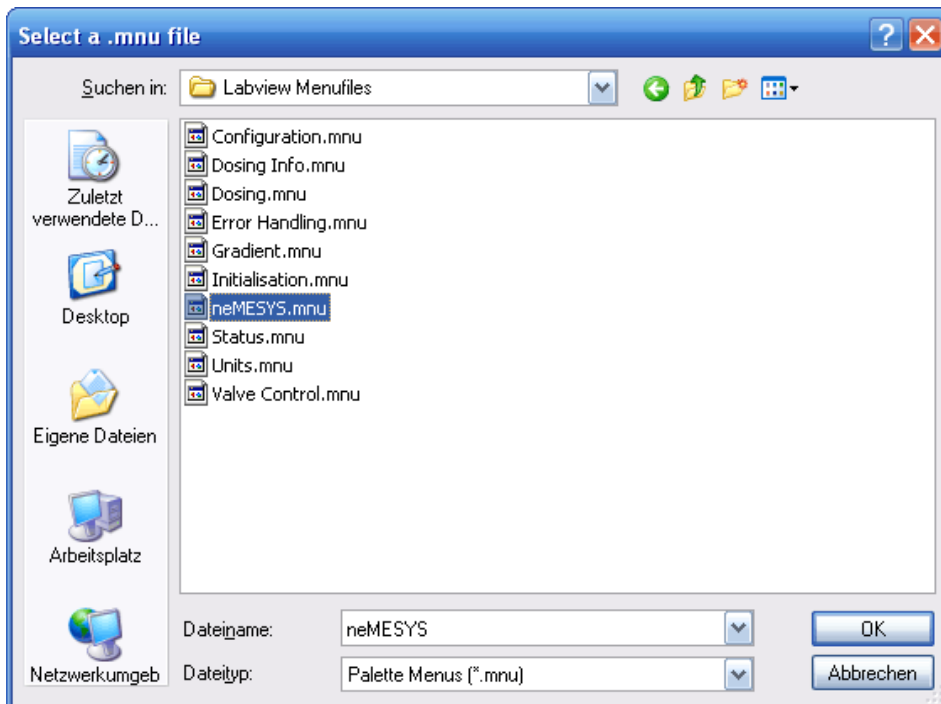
Select a .mnu file

Suchen in: Labview Menufiles

Zuletzt verwendete D...
Desktop
Eigene Dateien
Arbeitsplatz
Netzwerkumgeb

Configuration.mnu
Dosing Info.mnu
Dosing.mnu
Error Handling.mnu
Gradient.mnu
Initialisation.mnu
neMESYS.mnu
Status.mnu
Units.mnu
Valve Control.mnu

Dateiname: neMESYS
Dateityp: Palette Menus (*.mnu)

OK
Abbrechen